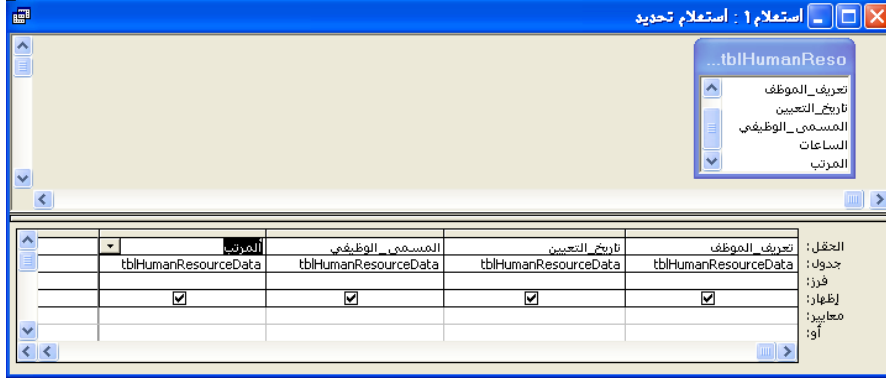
استعلام1 : استعلام تحديد

tblHumanReso...
تعريف_الموظف
تاريخ_التعيين
المسمى_الوظيفي
الساعات
المرتب

| | | | | |
|---|---|---|---|---|
| الحقل: | تعريف_الموظف | تاريخ_التعيين | المسمى_الوظيفي | المرتب |
| جدول: | tblHumanResourceData | tblHumanResourceData | tblHumanResourceData | tblHumanResourceData |
| فرز: | | | | |
| إظهار: | ☑ | ☑ | ☑ | ☑ |
| معايير: | | | | |
| أو: | | | | |